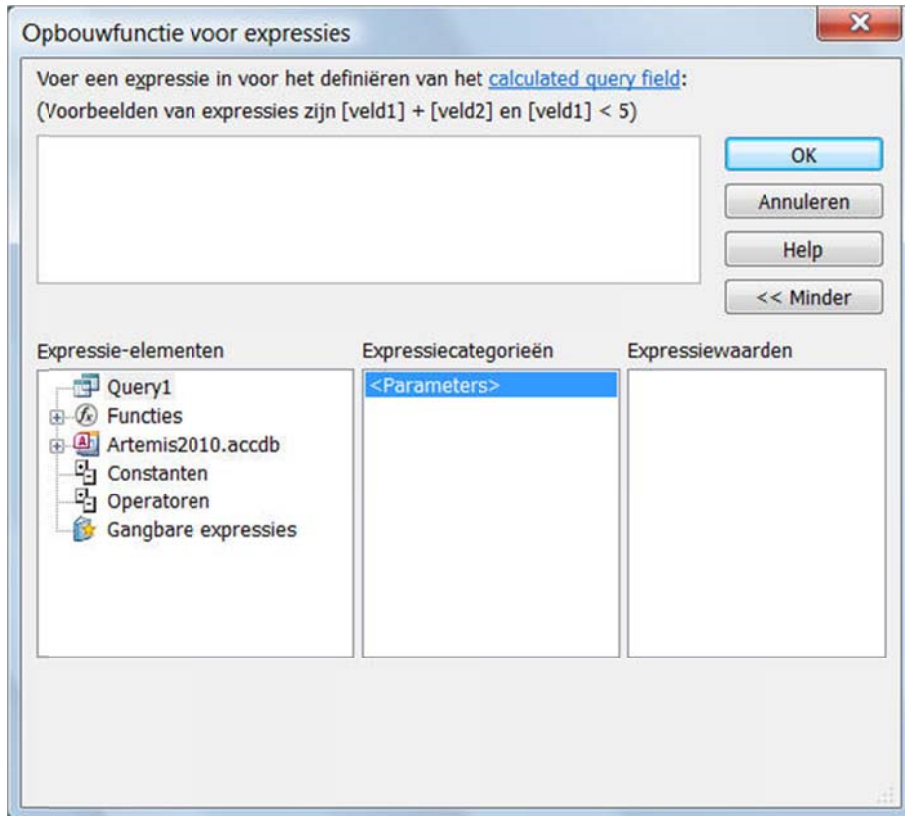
Opbouwfunctie voor expressies

Voer een expressie in voor het definiëren van het calculated query field:
(Voorbeelden van expressies zijn [veld1] + [veld2] en [veld1] < 5)

OK
Annuleren
Help
<< Minder

Expressie-elementen
Query1
Functies
Artemis2010.accdb
Constanten
Operatoren
Gangbare expressies

Expressiecategorieën
<Parameters>

Expressiewaarden